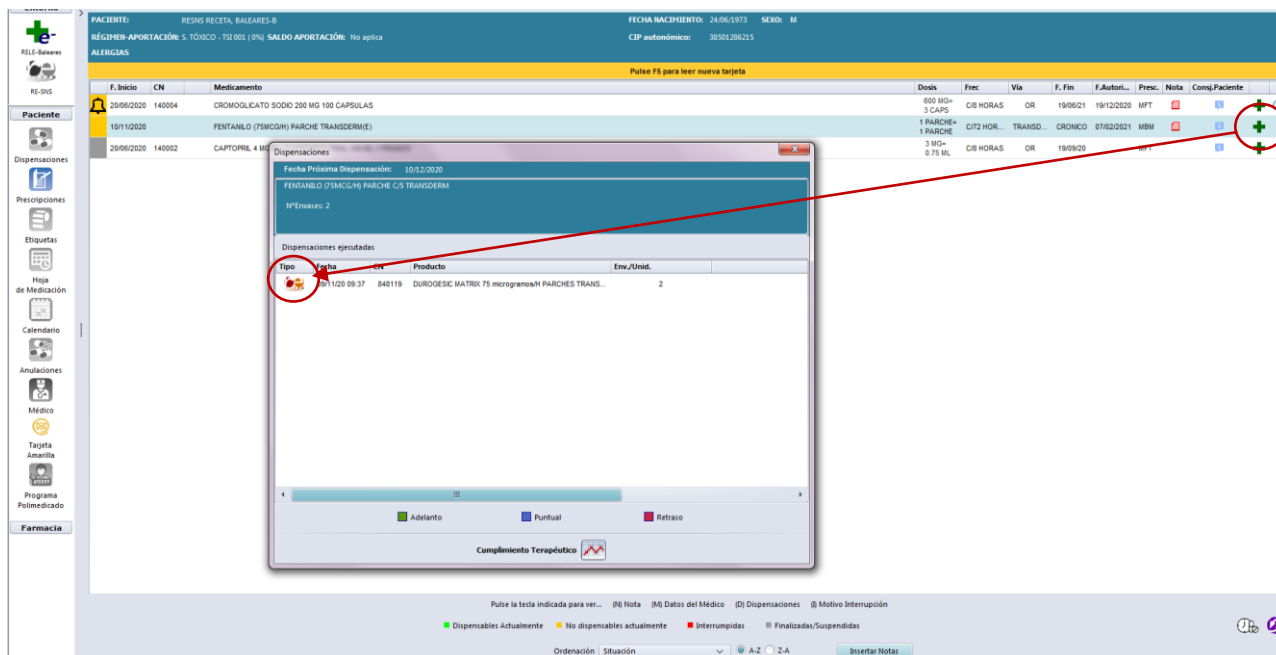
Entorno

RELE-Baleares

RE-SNS

Paciente

Dispensaciones

Prescripciones

Etiquetas

Hoja de Medicación

Calendario

Anulaciones

Médico

Tarjeta Amarilla

Programa Polimedicado

Farmacia

PACIENTE: RESNS RECETA, BALEARES-B
FECHA NACIMIENTO: 24/06/1973 SEXO: M
RÉGIMEN-APORTACIÓN: S. TÓXICO - TSI 001 (0%) SALDO APORTACIÓN: No aplica
CIP autonómico: 38501286215
ALERGIAS

Pulse F5 para leer nueva tarjeta

| F. Inicio | CN | Medicamento | Dosis | Frec | Vía | F. Fin | F.Autori... | Presc. | Nota | Consj.Paciente |
|---|---|---|---|---|---|---|---|---|---|---|
| 20/06/2020 | 140004 | CROMOGLICATO SODIO 200 MG 100 CAPSULAS | 600 MG= 3 CAPS | C/8 HORAS | OR | 19/06/21 | 19/12/2020 | MFT | | |
| 10/11/2020 | | FENTANILO (75MCG/H) PARCHE TRANSDERM(E) | 1 PARCHE= 1 PARCHE | C/72 HOR... | TRANSD... | CRONICO | 07/02/2021 | MBM | | |
| 20/06/2020 | 140002 | CAPTOPRIL 4 M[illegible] | 3 MG= 0.75 ML | C/8 HORAS | OR | 19/09/20 | | MFT | | |

Dispensaciones

Fecha Próxima Dispensación: 10/12/2020

FENTANILO (75MCG/H) PARCHE C/5 TRANSDERM

NºEnvases: 2

Dispensaciones ejecutadas

| Tipo | Fecha | CN | Producto | Env./Unid. |
|---|---|---|---|---|
| | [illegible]/11/20 09:37 | 848119 | DUROGESIC MATRIX 75 microgramos/H PARCHES TRANS... | 2 |

Adelanto
Puntual
Retraso

Cumplimiento Terapéutico

Pulse la tecla indicada para ver... (N) Nota (M) Datos del Médico (D) Dispensaciones (I) Motivo Interrupción

Dispensables Actualmente   No dispensables actualmente   Interrumpidas   Finalizadas/Suspendidas

Ordenación Situación   A-Z   Z-A   Insertar Notas